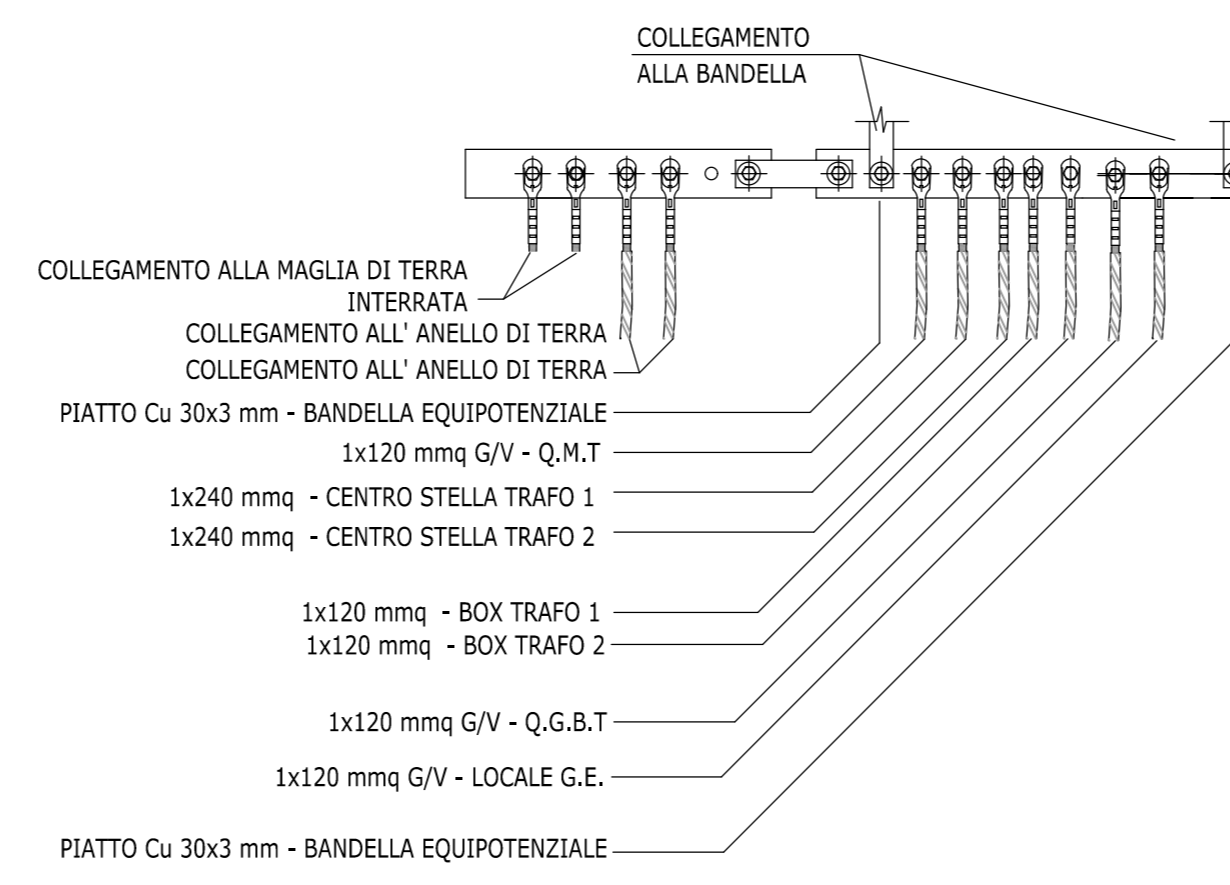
COLLEGAMENTO
ALLA BANDELLA

COLLEGAMENTO ALLA MAGLIA DI TERRA
INTERRATA
COLLEGAMENTO ALL' ANELLO DI TERRA
COLLEGAMENTO ALL' ANELLO DI TERRA
PIATTO Cu 30x3 mm - BANDELLA EQUIPOTENZIALE
1x120 mmq G/V - Q.M.T
1x240 mmq - CENTRO STELLA TRAFO 1
1x240 mmq - CENTRO STELLA TRAFO 2

1x120 mmq - BOX TRAFO 1
1x120 mmq - BOX TRAFO 2

1x120 mmq G/V - Q.G.B.T

1x120 mmq G/V - LOCALE G.E.

PIATTO Cu 30x3 mm - BANDELLA EQUIPOTENZIALE